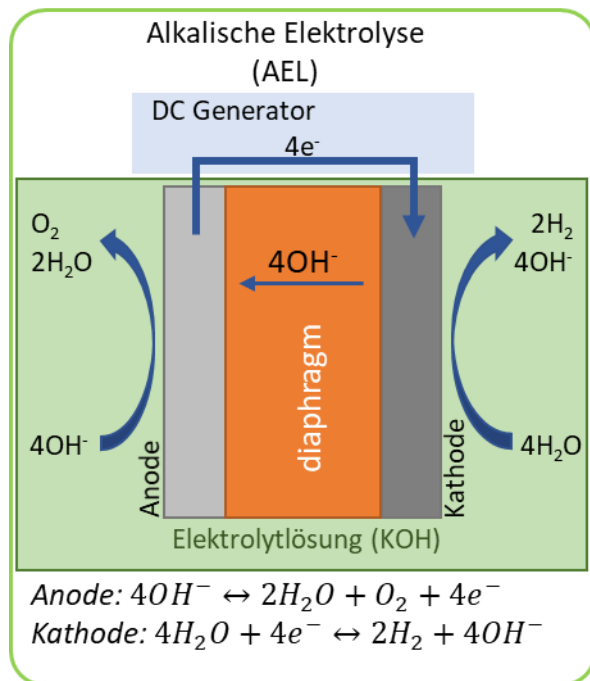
Alkalische Elektrolyse
(AEL)

DC Generator
$4e^-$

$O_2$
$2H_2O$

$4OH^-$

$2H_2$
$4OH^-$

diaphragm

$4OH^-$

Anode

Kathode

$4H_2O$

Elektrolytlösung (KOH)

*Anode:* $4OH^- \leftrightarrow 2H_2O + O_2 + 4e^-$
*Kathode:* $4H_2O + 4e^- \leftrightarrow 2H_2 + 4OH^-$